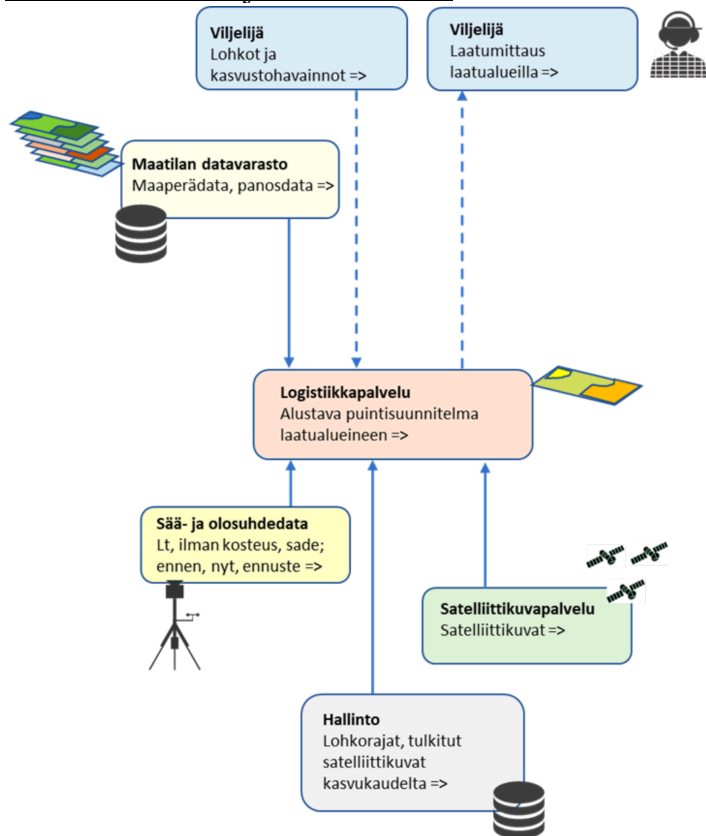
**Viljelijä**
Lohkot ja kasvustohavainnot =>

**Viljelijä**
Laatumittaus laatualueilla =>

**Maatilan datavarasto**
Maaperädata, panosdata =>

**Logistiikkapalvelu**
Alustava puintisuunnitelma laatualueineen =>

**Sää- ja olosuhdedata**
Lt, ilman kosteus, sade; ennen, nyt, ennuste =>

**Satelliittikuvapalvelu**
Satelliittikuvat =>

**Hallinto**
Lohkorajat, tulkitut satelliittikuvat kasvukaudelta =>